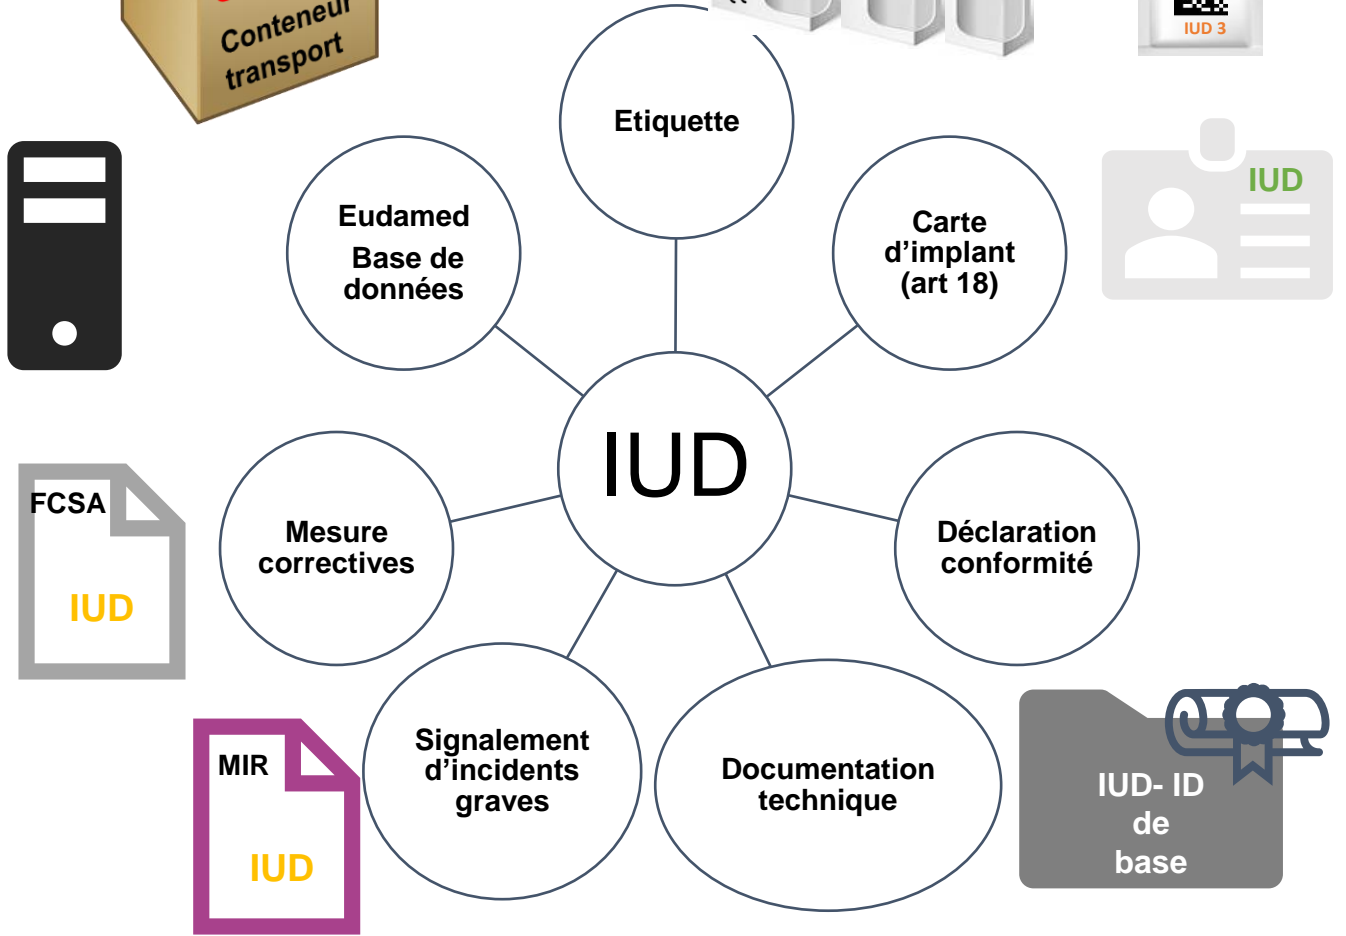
Conteneur transport

IUD 3

Etiquette

Eudamed
Base de données

Carte d'implant (art 18)

IUD

IUD

FCSA

IUD

Mesure correctives

Déclaration conformité

MIR

IUD

Signalement d'incidents graves

Documentation technique

IUD- ID de base